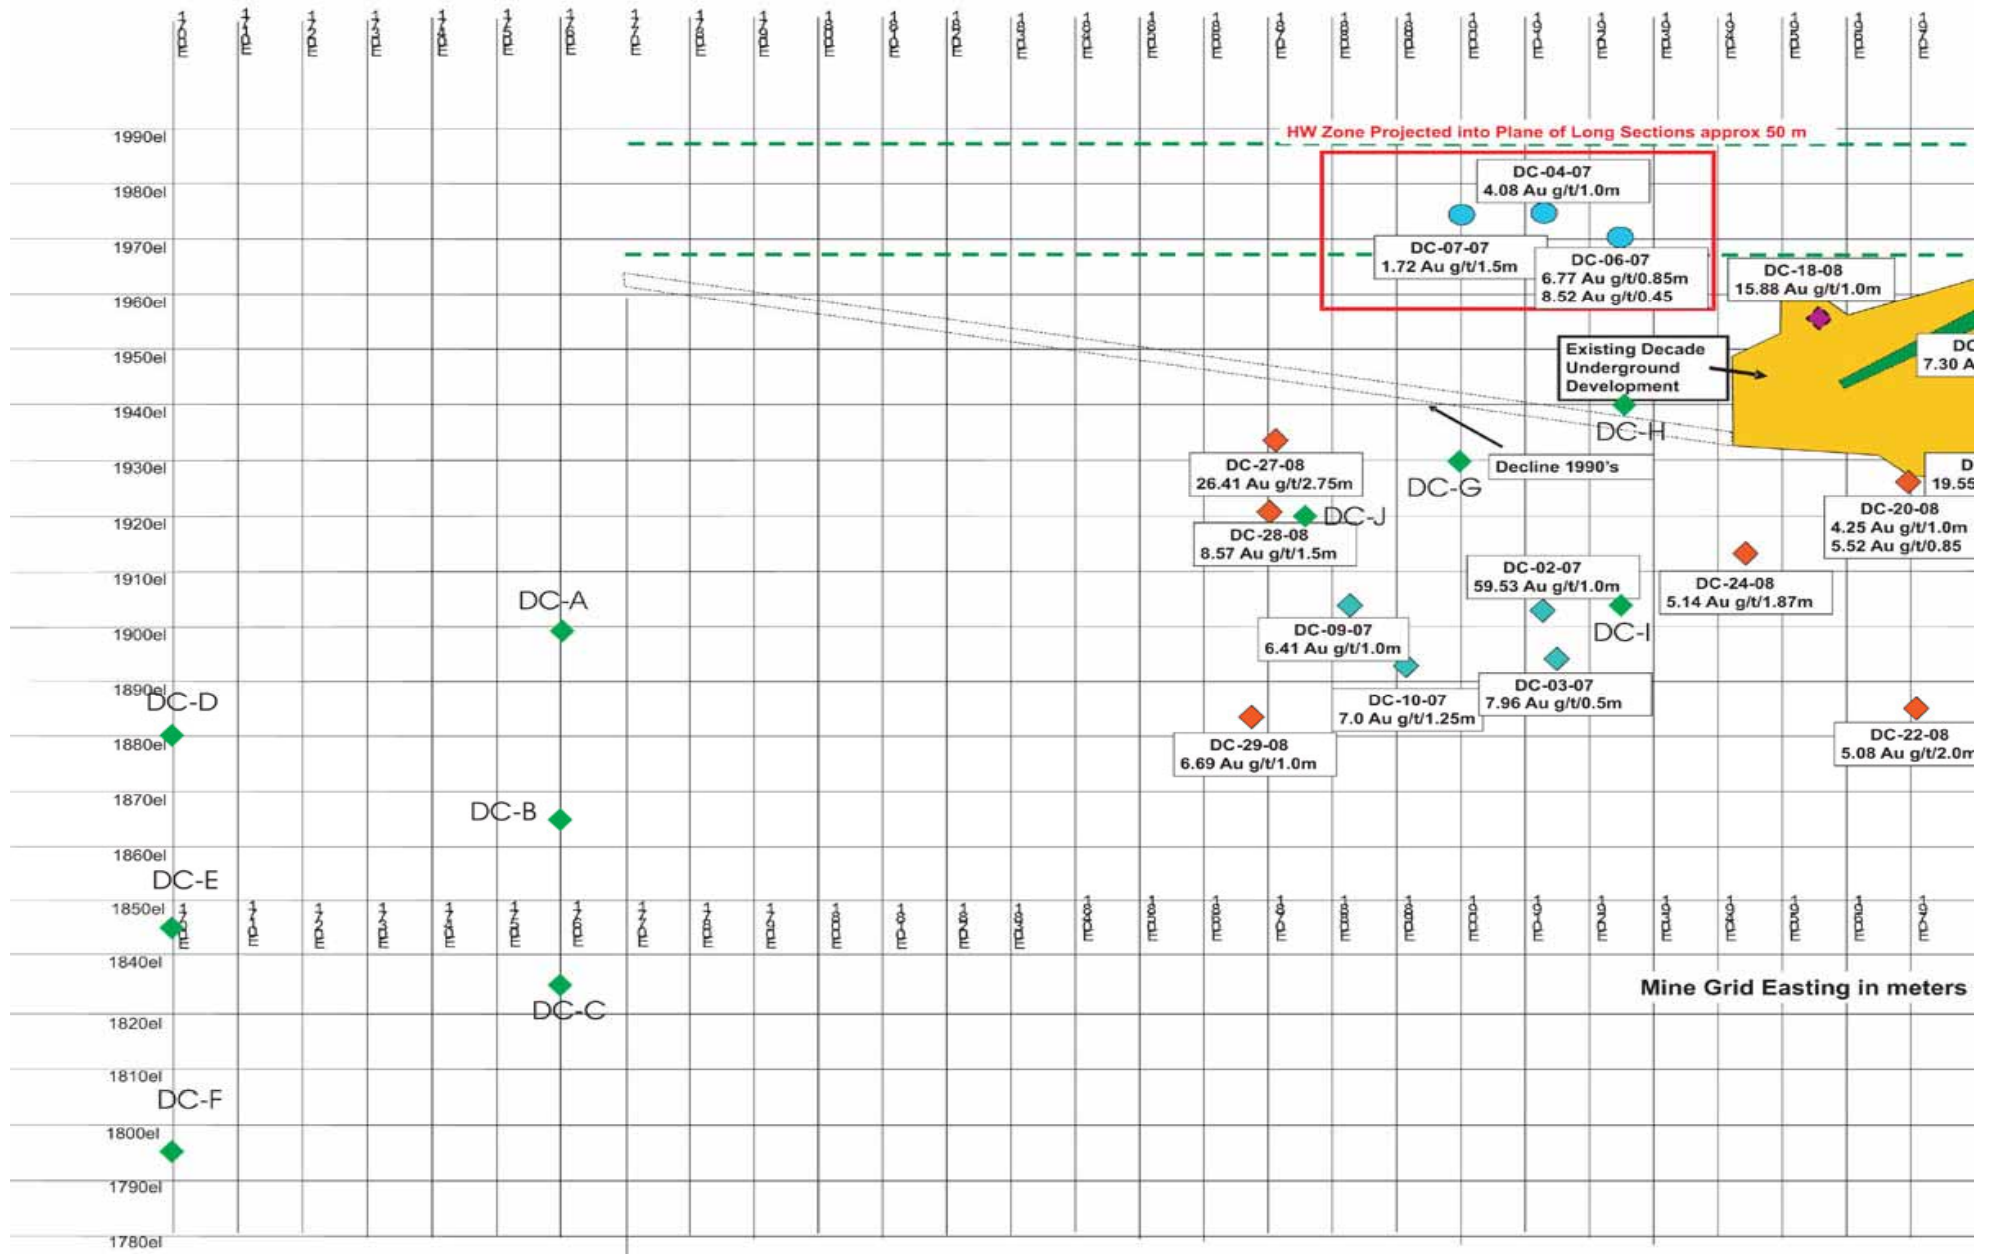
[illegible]

HW Zone Projected into Plane of Long Sections approx 50 m

1990el
1980el
1970el
1960el
1950el
1940el
1930el
1920el
1910el
1900el
1890el
1880el
1870el
1860el
1850el
1840el
1820el
1810el
1800el
1790el
1780el

DC-04-07
4.08 Au g/t/1.0m

DC-07-07
1.72 Au g/t/1.5m

DC-06-07
6.77 Au g/t/0.85m
8.52 Au g/t/0.45

DC-18-08
15.88 Au g/t/1.0m

DC
7.30 A

Existing Decade Underground Development

DC-H

Decline 1990's

DC-G

DC-27-08
26.41 Au g/t/2.75m

DC-J

DC-28-08
8.57 Au g/t/1.5m

D
19.55

DC-20-08
4.25 Au g/t/1.0m
5.52 Au g/t/0.85

DC-02-07
59.53 Au g/t/1.0m

DC-24-08
5.14 Au g/t/1.87m

DC-A

DC-09-07
6.41 Au g/t/1.0m

DC-I

DC-10-07
7.0 Au g/t/1.25m

DC-03-07
7.96 Au g/t/0.5m

DC-D

DC-29-08
6.69 Au g/t/1.0m

DC-22-08
5.08 Au g/t/2.0m

DC-B

DC-E

DC-C

Mine Grid Easting in meters

DC-F